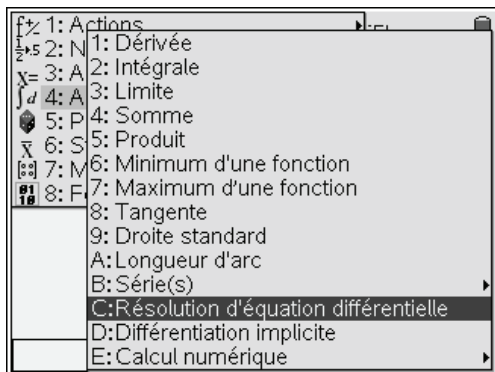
1: Actions
2: N
3: A
4: A
5: P
6: S
7: M
8: F

1: Dérivée
2: Intégrale
3: Limite
4: Somme
5: Produit
6: Minimum d'une fonction
7: Maximum d'une fonction
8: Tangente
9: Droite standard
A: Longueur d'arc
B: Série(s)
C: Résolution d'équation différentielle
D: Différentiation implicite
E: Calcul numérique